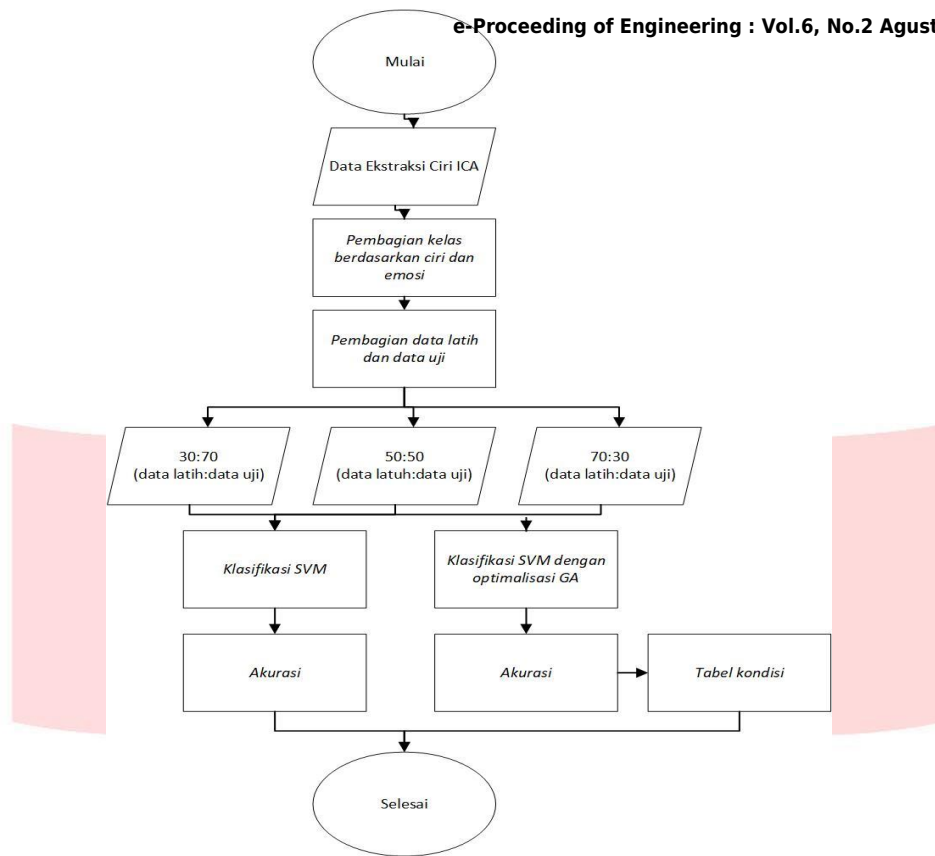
e-Proceeding of Engineering : Vol.6, No.2 Agust

Mulai

Data Ekstraksi Ciri ICA

Pembagian kelas berdasarkan ciri dan emosi

Pembagian data latih dan data uji

30:70 (data latih:data uji)

50:50 (data latuh:data uji)

70:30 (data latih:data uji)

Klasifikasi SVM

Klasifikasi SVM dengan optimalisasi GA

Akurasi

Akurasi

Tabel kondisi

Selesai